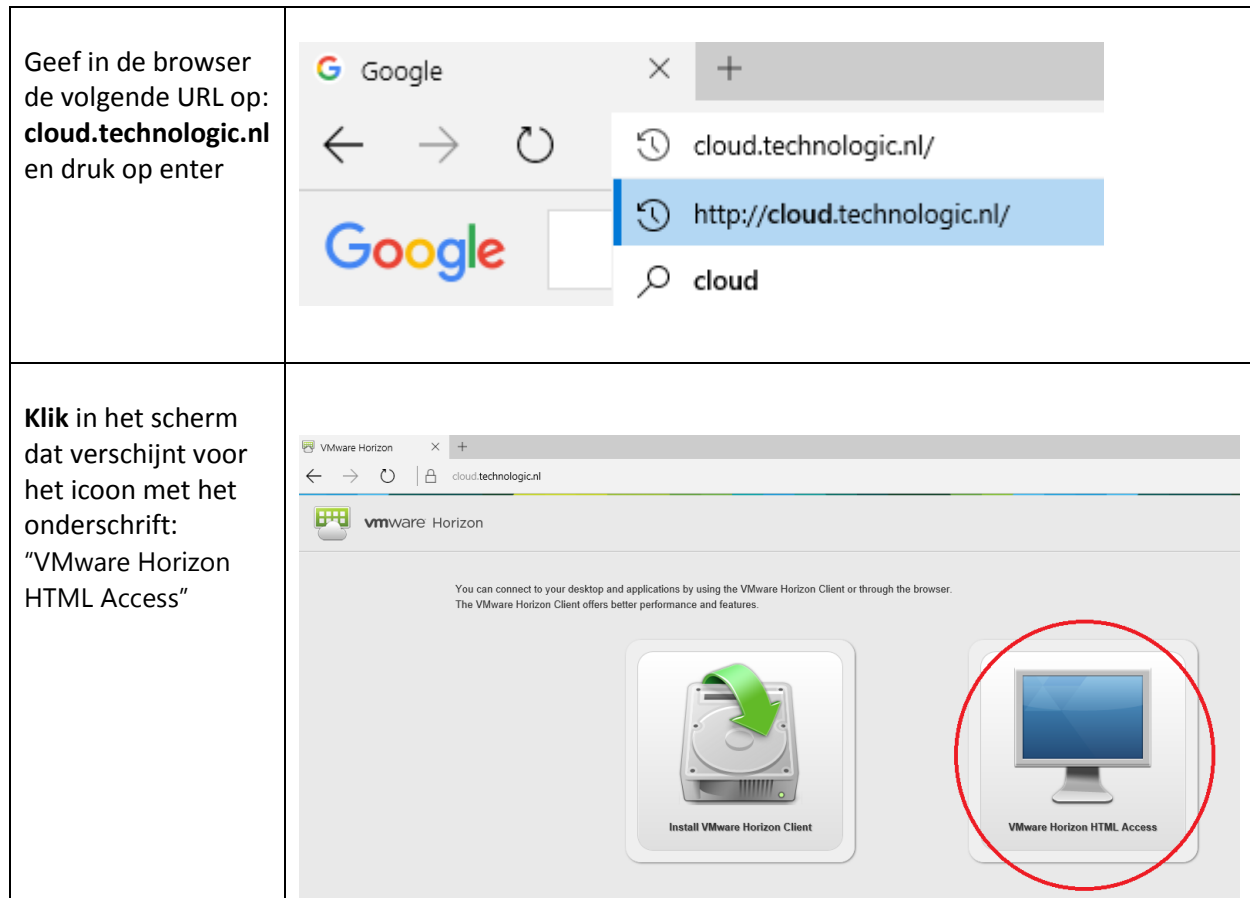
| | |
|---|---|
| Geef in de browser de volgende URL op: **cloud.technologic.nl** en druk op enter | Google × + ← → ⟳ cloud.technologic.nl/ http://**cloud.**technologic.nl/ Google **cloud** |
| **Klik** in het scherm dat verschijnt voor het icoon met het onderschrift: "VMware Horizon HTML Access" | VMware Horizon × + ← → ⟳ cloud.technologic.nl vmware Horizon You can connect to your desktop and applications by using the VMware Horizon Client or through the browser. The VMware Horizon Client offers better performance and features. Install VMware Horizon Client VMware Horizon HTML Access |